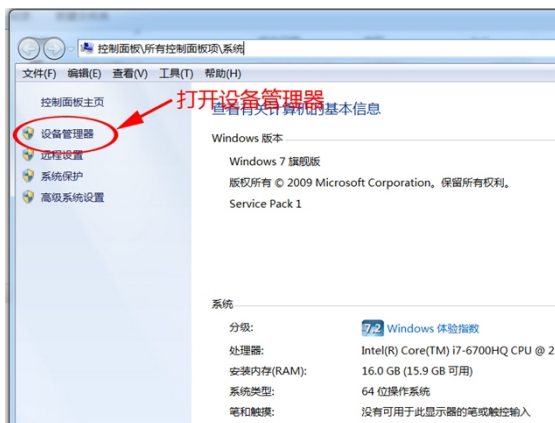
控制面板\所有控制面板项\系统

文件(F) 编辑(E) 查看(V) 工具(T) 帮助(H)

控制面板主页

设备管理器

远程设置

系统保护

高级系统设置

打开设备管理器

查看有关计算机的基本信息

Windows 版本

Windows 7 旗舰版

版权所有 © 2009 Microsoft Corporation。保留所有权利。

Service Pack 1

系统

分级: 7.2 Windows 体验指数

处理器: Intel(R) Core(TM) i7-6700HQ CPU @ 2

安装内存(RAM): 16.0 GB (15.9 GB 可用)

系统类型: 64 位操作系统

笔和触摸: 没有可用于此显示器的笔或触控输入